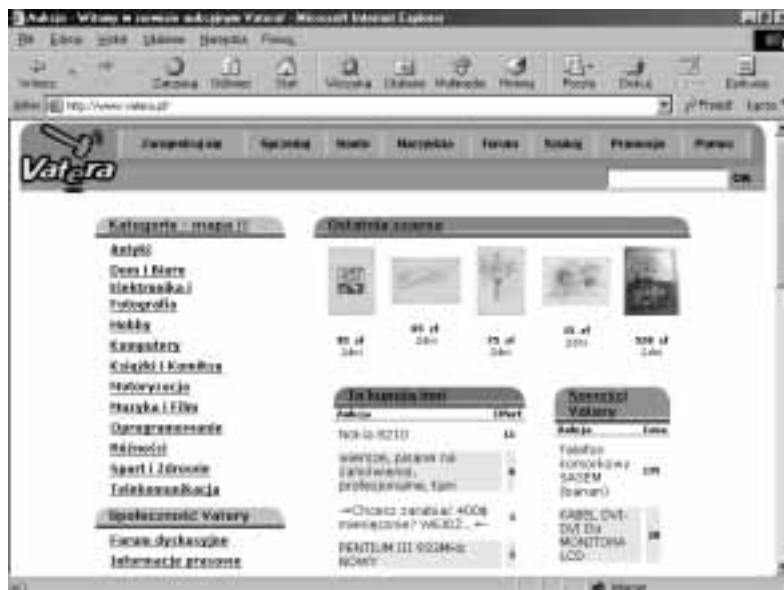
Aukcje - Witamy w serwisie aukcyjnym Vatera! - Microsoft Internet Explorer

Plik Edycja Widok Ulubione Narzędzia Pomoc

Wstecz Zatrzymaj Odśwież Start Wyszukaj Ulubione Multimedia Historia Poczta Drukuj Edytuj

Adres http://www.vatera.pl/ Przejdź Łącza

Vatera

Zarejestruj się Sprzedaj Nowe Niezbędnik Forum Szukaj Prywatne Pomoc

OK

Kategorie - mapa !!
Antyki
Dom i Biuro
Elektronika i Fotografia
Hobby
Komputery
Książki i Komiksy
Motoryzacja
Muzyka i Film
Oprogramowanie
Różności
Sport i Zdrowie
Telekomunikacja

Społeczność Vatery
Forum dyskusyjne
Informacje prasowe

Ostatnia szansa

| 80 zł | 65 zł | 75 zł | 45 zł | 500 zł |
|---|---|---|---|---|
| 2dni | 2dni | 2dni | 2dni | 2dni |

Te licytują inni
| Aukcja | Ofert |
|---|---|
| Nokia 6210 | 11 |
| wierzcie, zarabiać na zarobkowiec, profesjonalnie, tam | 8 |
| ~Chcesz zarabiać 400$ miesięcznie? WEJDŹ... ~ | 6 |
| PENTIUM III 933MHz NOWY | 6 |

Nowości Vatery
| Aukcja | Cena |
|---|---|
| Telefon komórkowy SAGEM (banan) | 170 |
| KABEL DVI-DVI Do MONITORA LCD | 28 |

Internet